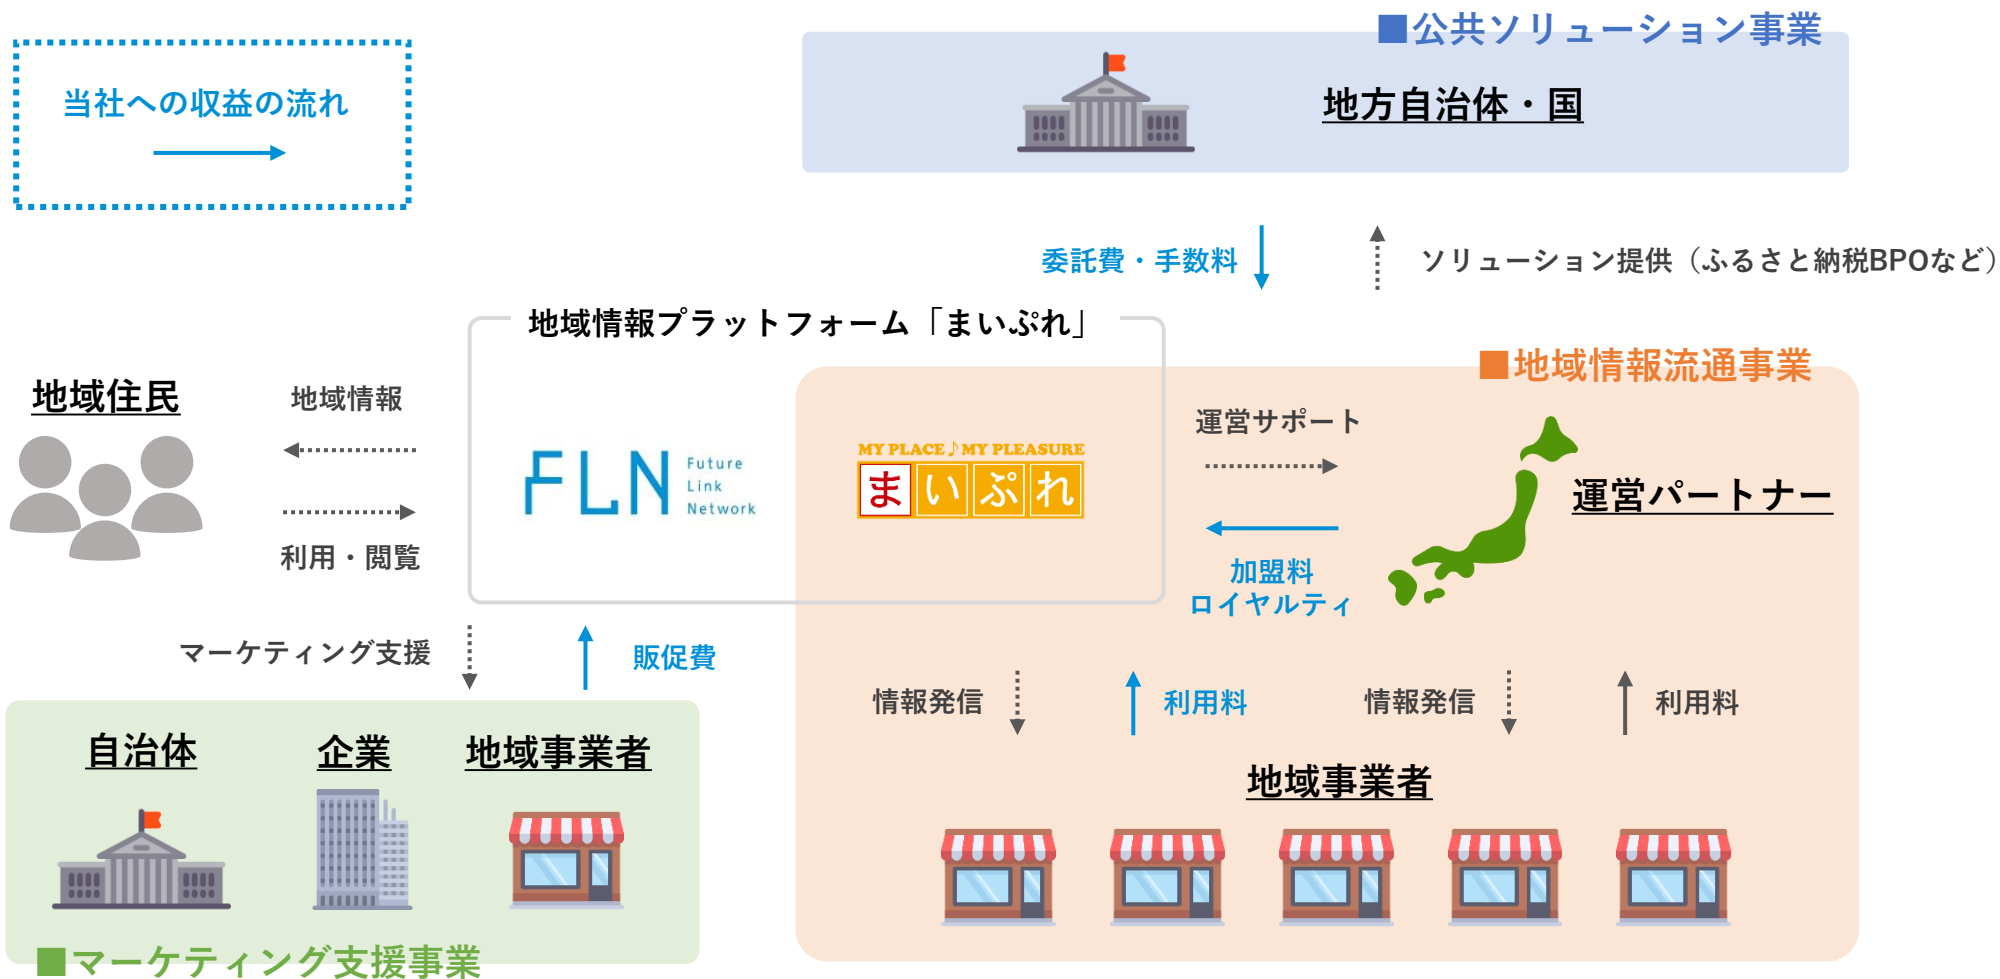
当社への収益の流れ

■公共ソリューション事業

地方自治体・国

委託費・手数料

ソリューション提供（ふるさと納税BPOなど）

地域情報プラットフォーム「まいぷれ」

■地域情報流通事業

地域住民

地域情報

利用・閲覧

FLN Future Link Network

MY PLACE♪MY PLEASURE まいぷれ

運営サポート

運営パートナー

加盟料
ロイヤルティ

マーケティング支援

販促費

情報発信

利用料

情報発信

利用料

地域事業者

自治体

企業

地域事業者

■マーケティング支援事業